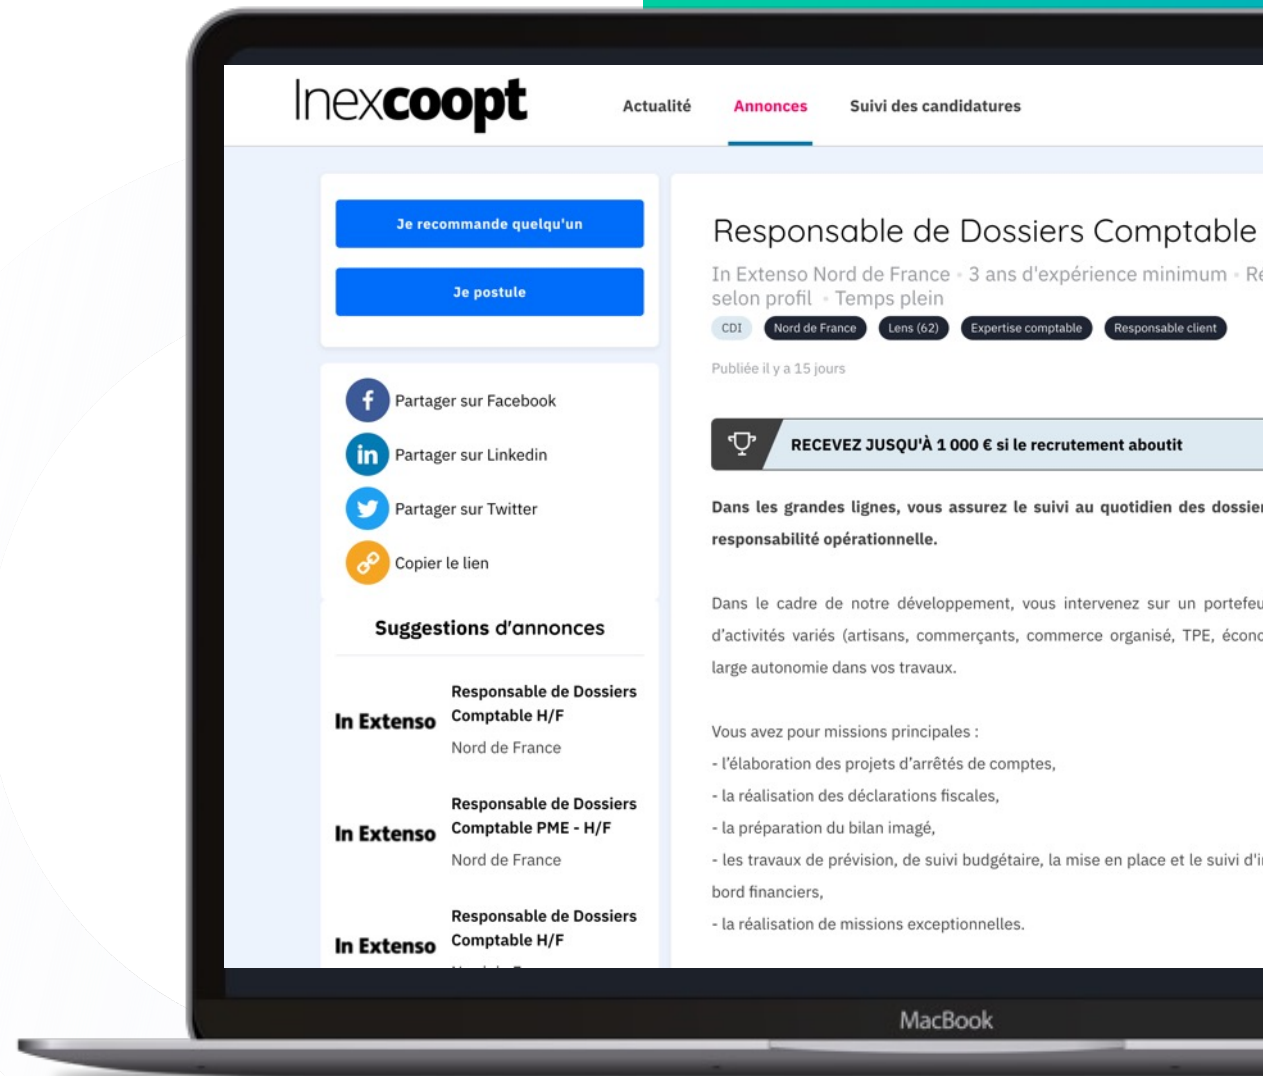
Inexcoopt

Actualité Annonces Suivi des candidatures

Je recommande quelqu'un

Je postule

Partager sur Facebook

Partager sur Linkedin

Partager sur Twitter

Copier le lien

Suggestions d'annonces

In Extenso
Responsable de Dossiers Comptable H/F
Nord de France

In Extenso
Responsable de Dossiers Comptable PME - H/F
Nord de France

In Extenso
Responsable de Dossiers Comptable H/F
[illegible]

Responsable de Dossiers Comptable

In Extenso Nord de France • 3 ans d'expérience minimum • Re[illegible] selon profil • Temps plein

CDI Nord de France Lens (62) Expertise comptable Responsable client

Publiée il y a 15 jours

RECEVEZ JUSQU'À 1 000 € si le recrutement aboutit

Dans les grandes lignes, vous assurez le suivi au quotidien des dossie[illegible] responsabilité opérationnelle.

Dans le cadre de notre développement, vous intervenez sur un portefeu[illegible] d'activités variés (artisans, commerçants, commerce organisé, TPE, écono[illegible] large autonomie dans vos travaux.

Vous avez pour missions principales :
- l'élaboration des projets d'arrêtés de comptes,
- la réalisation des déclarations fiscales,
- la préparation du bilan imagé,
- les travaux de prévision, de suivi budgétaire, la mise en place et le suivi d'i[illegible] bord financiers,
- la réalisation de missions exceptionnelles.

MacBook